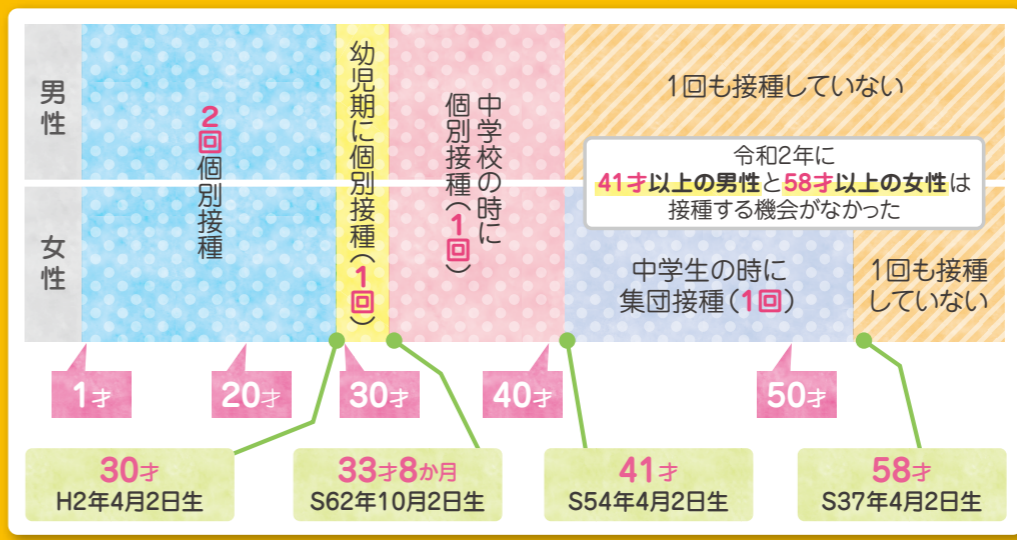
男性

女性

2回個別接種

幼児期に個別接種(1回)

中学校の時に個別接種(1回)

1回も接種していない

令和2年に
41才以上の男性と58才以上の女性は
接種する機会がなかった

中学生の時に
集団接種(1回)

1回も接種していない

1才

20才

30才

40才

50才

30才
H2年4月2日生

33才8か月
S62年10月2日生

41才
S54年4月2日生

58才
S37年4月2日生